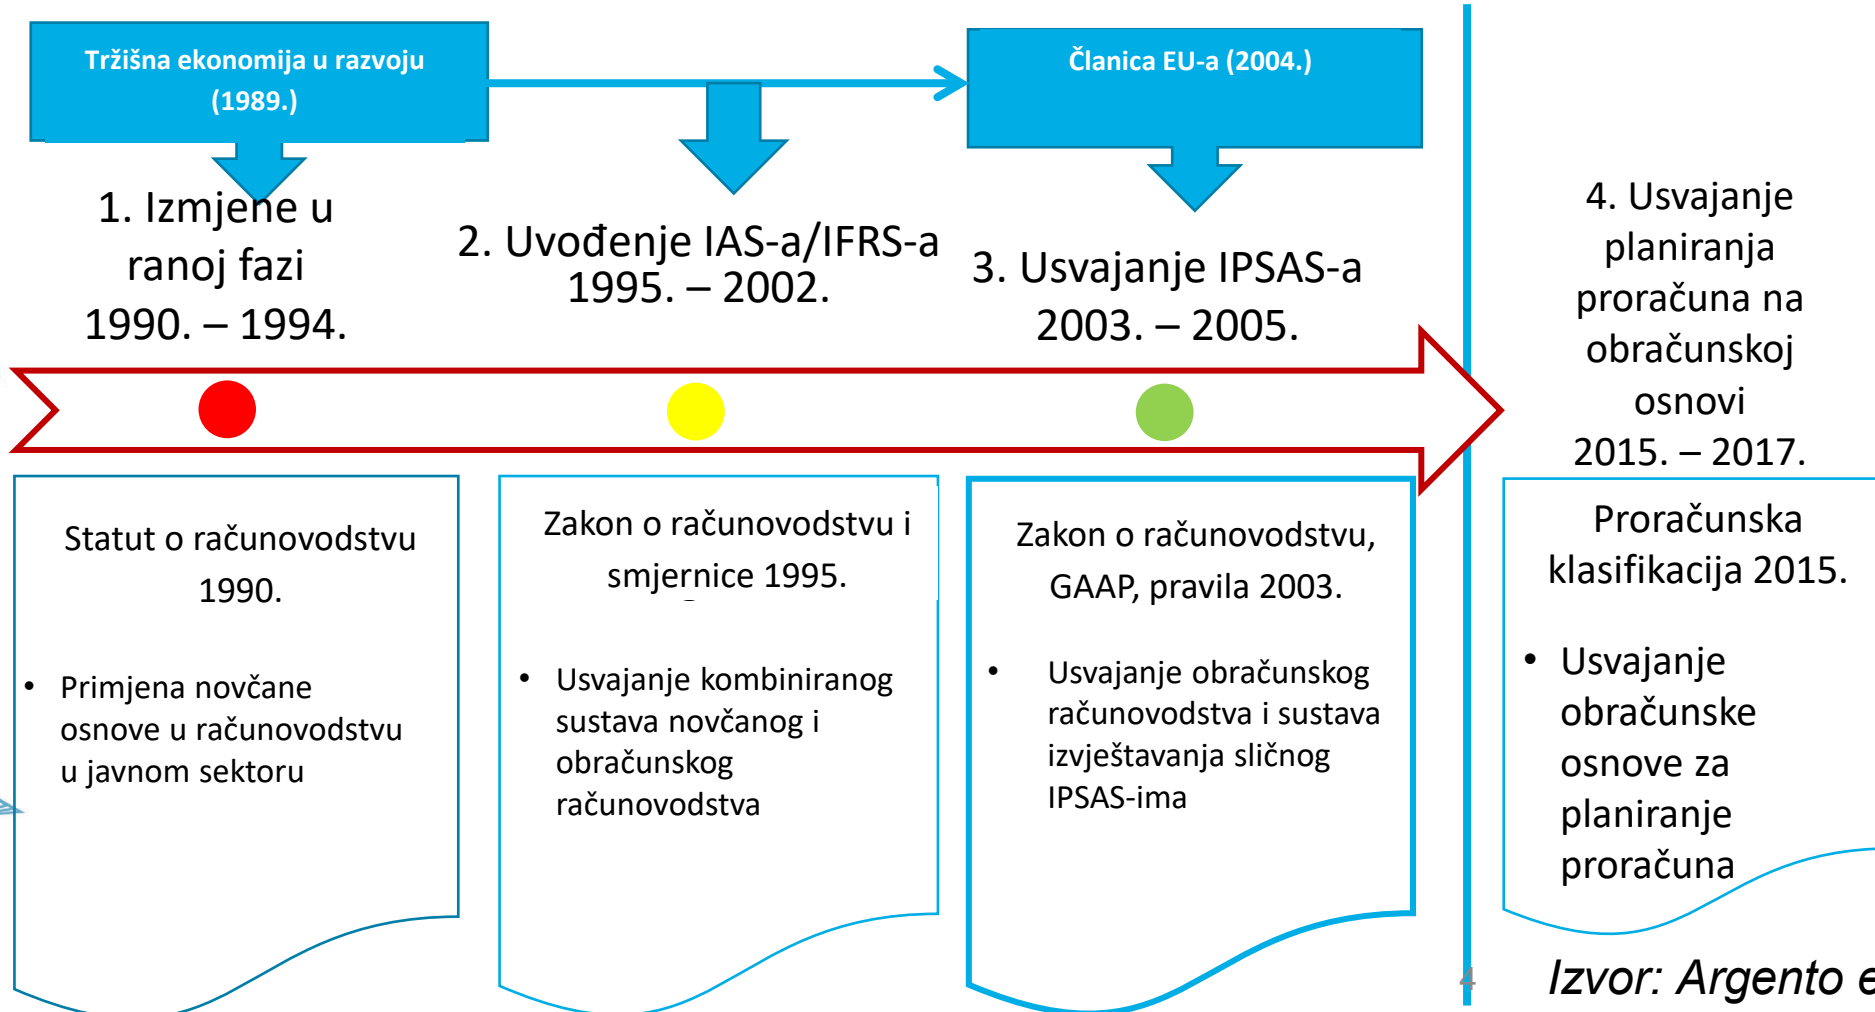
Tržišna ekonomija u razvoju (1989.)

Članica EU-a (2004.)

1. Izmjene u ranoj fazi 1990. – 1994.

2. Uvođenje IAS-a/IFRS-a 1995. – 2002.

3. Usvajanje IPSAS-a 2003. – 2005.

4. Usvajanje planiranja proračuna na obračunskoj osnovi 2015. – 2017.

Statut o računovodstvu 1990.

• Primjena novčane osnove u računovodstvu u javnom sektoru

Zakon o računovodstvu i smjernice 1995.

• Usvajanje kombiniranog sustava novčanog i obračunskog računovodstva

Zakon o računovodstvu, GAAP, pravila 2003.

• Usvajanje obračunskog računovodstva i sustava izvještavanja sličnog IPSAS-ima

Proračunska klasifikacija 2015.

• Usvajanje obračunske osnove za planiranje proračuna

4

Izvor: Argento e